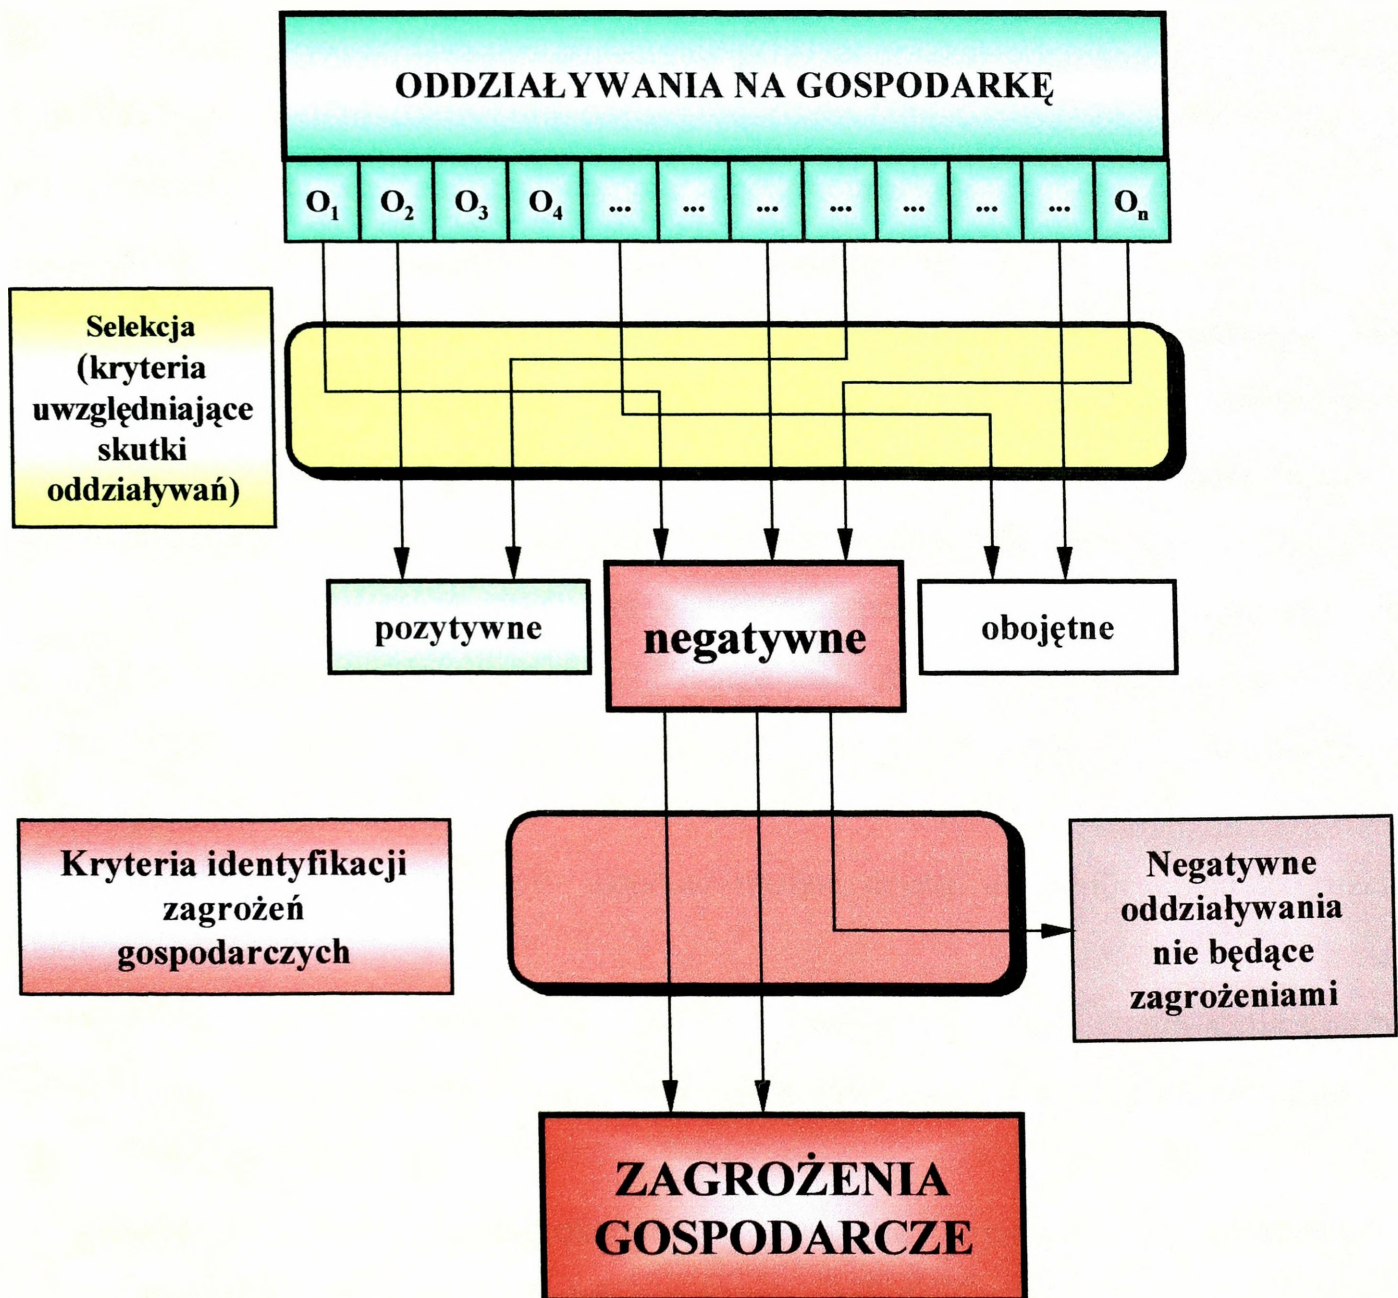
ODDZIAŁYWANIA NA GOSPODARKĘ

| $O_1$ | $O_2$ | $O_3$ | $O_4$ | ... | ... | ... | ... | ... | ... | ... | $O_n$ |
|---|---|---|---|---|---|---|---|---|---|---|---|

Selekcja (kryteria uwzględniające skutki oddziaływań)

pozytywne

negatywne

obojętne

Kryteria identyfikacji zagrożeń gospodarczych

Negatywne oddziaływania nie będące zagrożeniami

ZAGROŻENIA GOSPODARCZE